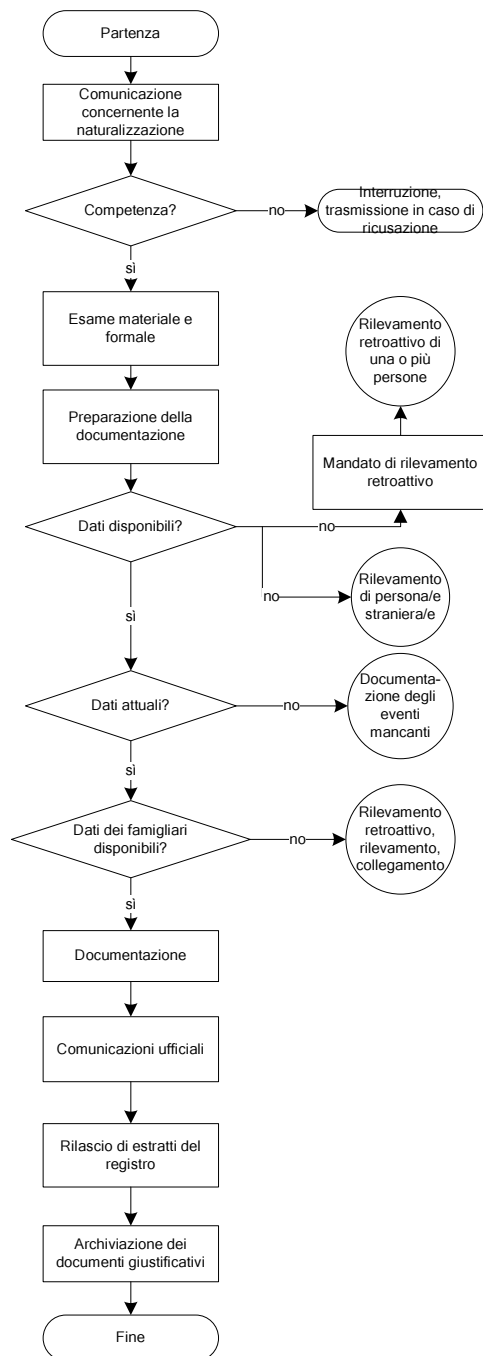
Partenza

Comunicazione concernente la naturalizzazione

Competenza?

no

Interruzione, trasmissione in caso di ricusazione

sì

Esame materiale e formale

Rilevamento retroattivo di una o più persone

Preparazione della documentazione

Mandato di rilevamento retroattivo

Dati disponibili?

no

no

Rilevamento di persona/e straniera/e

sì

Dati attuali?

no

Documentazione degli eventi mancanti

sì

Dati dei famigliari disponibili?

no

Rilevamento retroattivo, rilevamento, collegamento

sì

Documentazione

Comunicazioni ufficiali

Rilascio di estratti del registro

Archiviazione dei documenti giustificativi

Fine